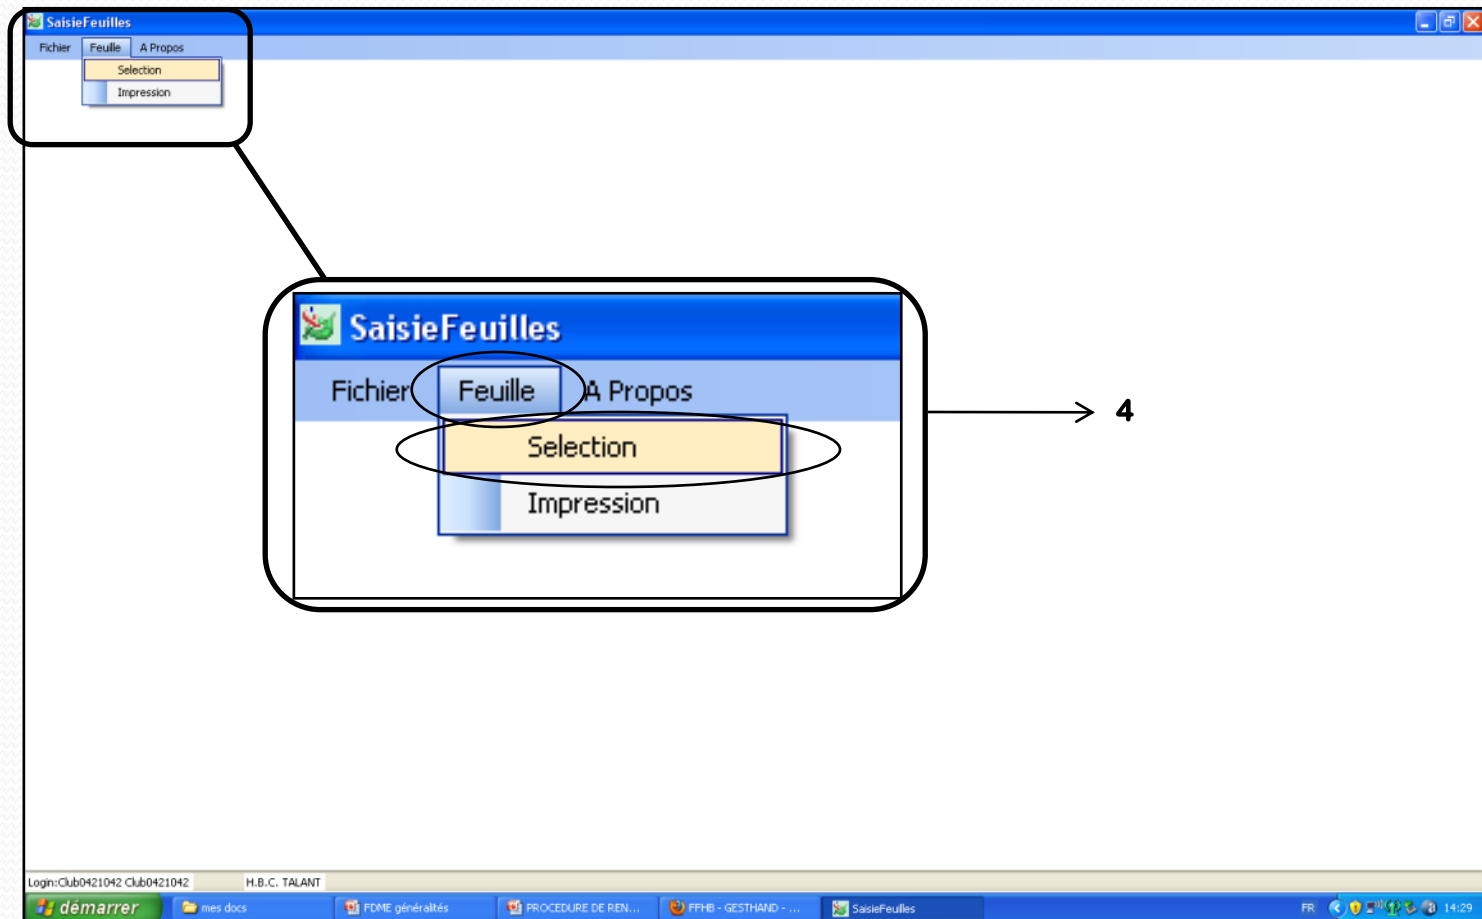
SaisieFeuilles

Fichier Feuille A Propos

Selection

Impression

SaisieFeuilles

Fichier Feuille A Propos

Selection

Impression

4

Login:Club0421042 Club0421042 H.B.C. TALANT

démarrer mes docs FDME généralités PROCEDURE DE REN... FFHB - GESTHAND - ... SaisieFeuilles FR 14:29